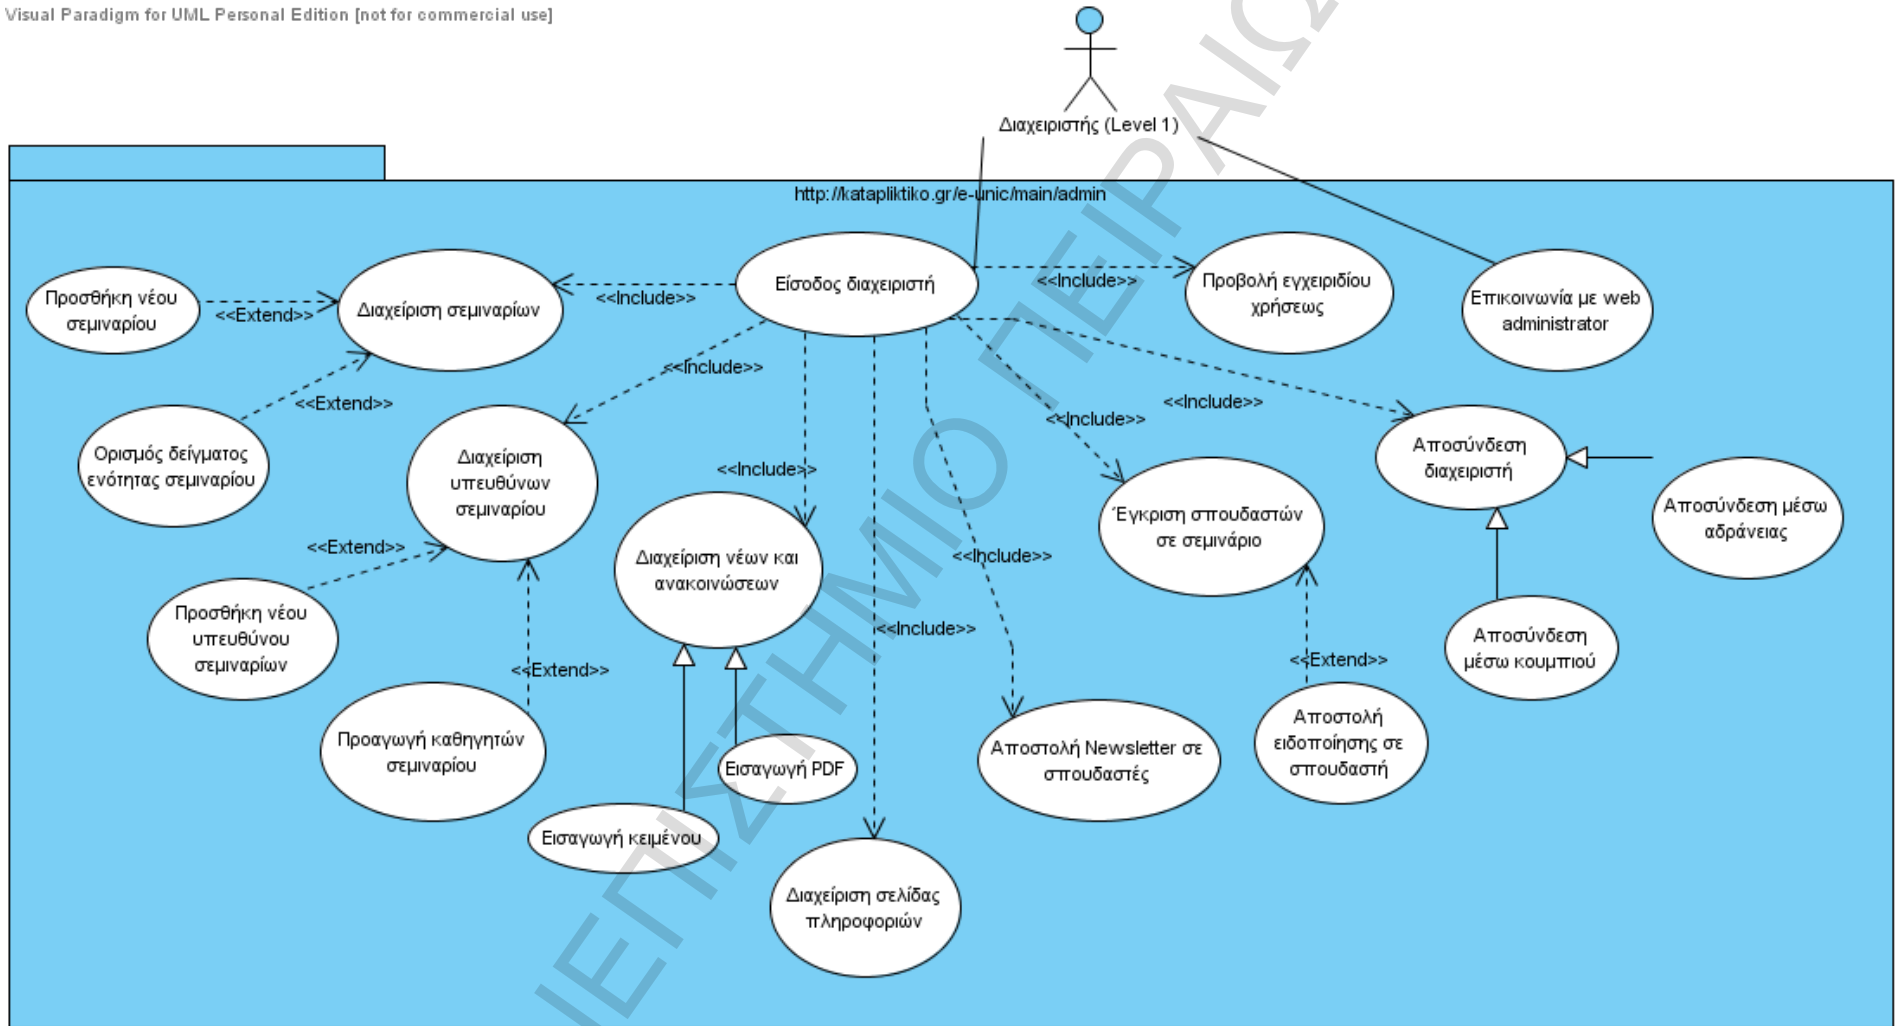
Visual Paradigm for UML Personal Edition [not for commercial use]

Διαχειριστής (Level 1)

http://katapliktiko.gr/e-unic/main/admin

Προσθήκη νέου σεμιναρίου

<<Extend>>

Διαχείριση σεμιναρίων

<<Include>>

Είσοδος διαχειριστή

<<Include>>

Προβολή εγχειριδίου χρήσεως

Επικοινωνία με web administrator

<<Extend>>

<<Include>>

Ορισμός δείγματος ενότητας σεμιναρίου

Διαχείριση υπευθύνων σεμιναρίου

<<Include>>

<<Include>>

<<Include>>

Αποσύνδεση διαχειριστή

Αποσύνδεση μέσω αδράνειας

Έγκριση σπουδαστών σε σεμινάριο

<<Extend>>

Διαχείριση νέων και ανακοινώσεων

<<Include>>

Προσθήκη νέου υπευθύνου σεμιναρίων

<<Include>>

Αποσύνδεση μέσω κουμπιού

<<Extend>>

<<Extend>>

Προαγωγή καθηγητών σεμιναρίου

Εισαγωγή PDF

Αποστολή Newsletter σε σπουδαστές

Αποστολή ειδοποίησης σε σπουδαστή

Εισαγωγή κειμένου

Διαχείριση σελίδας πληροφοριών

ΠΑΝΕΠΙΣΤΗΜΙΟ ΠΕΙΡΑΙΩ